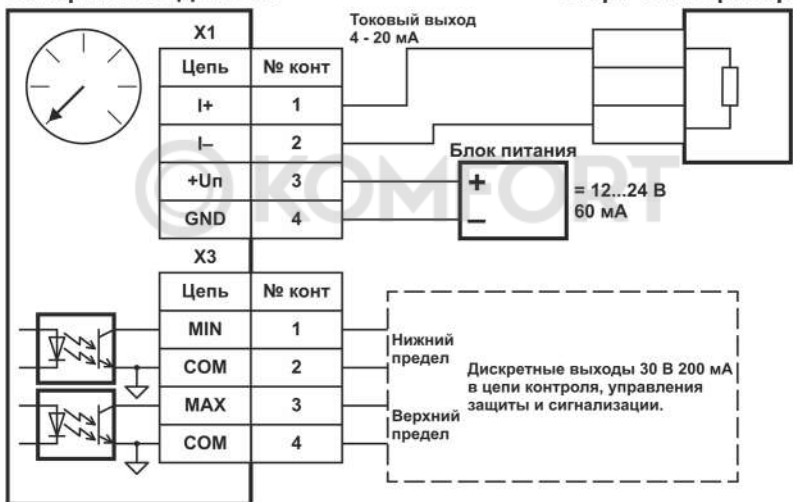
Токовый выход
4 - 20 мА

X1

| Цепь | № конт |
|---|---|
| I+ | 1 |
| I– | 2 |
| +Uп | 3 |
| GND | 4 |

Блок питания

+

–

= 12...24 В
60 мА

KOMFORT

X3

| Цепь | № конт |
|---|---|
| MIN | 1 |
| COM | 2 |
| MAX | 3 |
| COM | 4 |

Нижний предел

Верхний предел

Дискретные выходы 30 В 200 мА в цепи контроля, управления защиты и сигнализации.